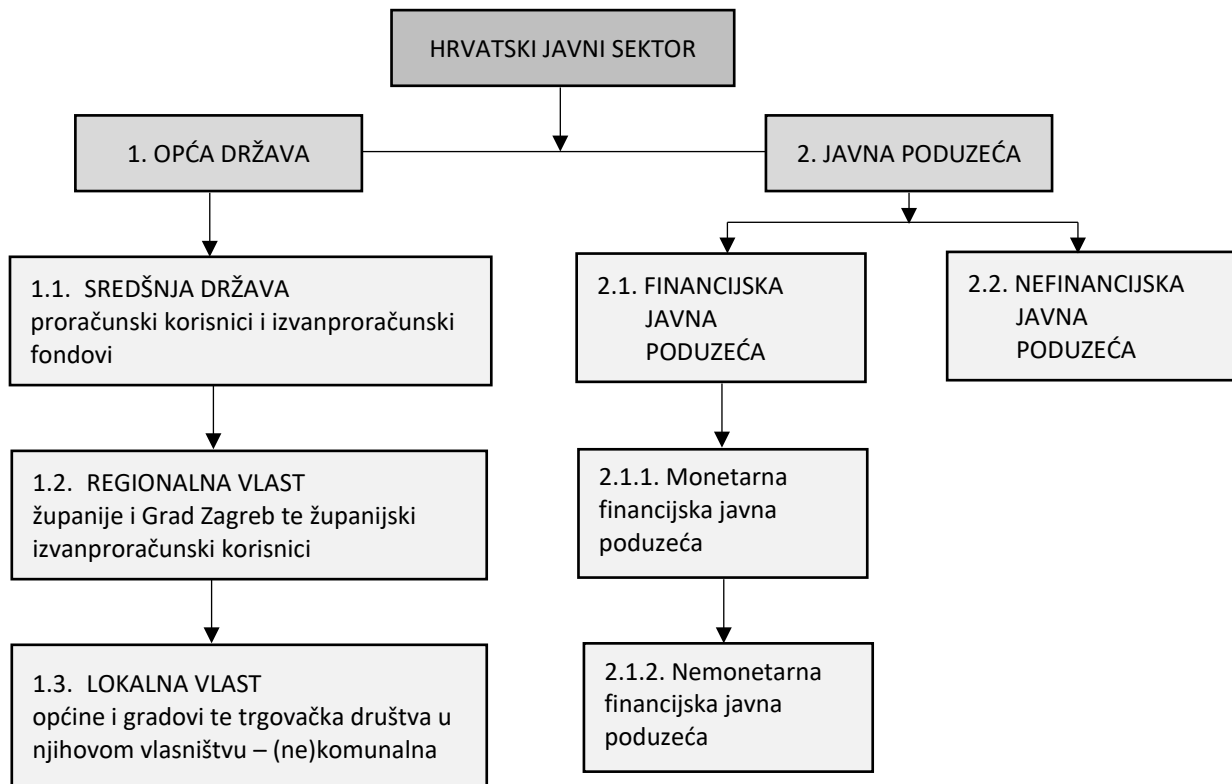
HRVATSKI JAVNI SEKTOR

1. OPĆA DRŽAVA

2. JAVNA PODUZEĆA

1.1. SREDŠNJA DRŽAVA
proračunski korisnici i izvanproračunski fondovi

2.1. FINANCIJSKA JAVNA PODUZEĆA

2.2. NEFINANCIJSKA JAVNA PODUZEĆA

1.2. REGIONALNA VLAST
županije i Grad Zagreb te županijski izvanproračunski korisnici

2.1.1. Monetarna financijska javna poduzeća

1.3. LOKALNA VLAST
općine i gradovi te trgovačka društva u njihovom vlasništvu – (ne)komunalna

2.1.2. Nemonetarna financijska javna poduzeća